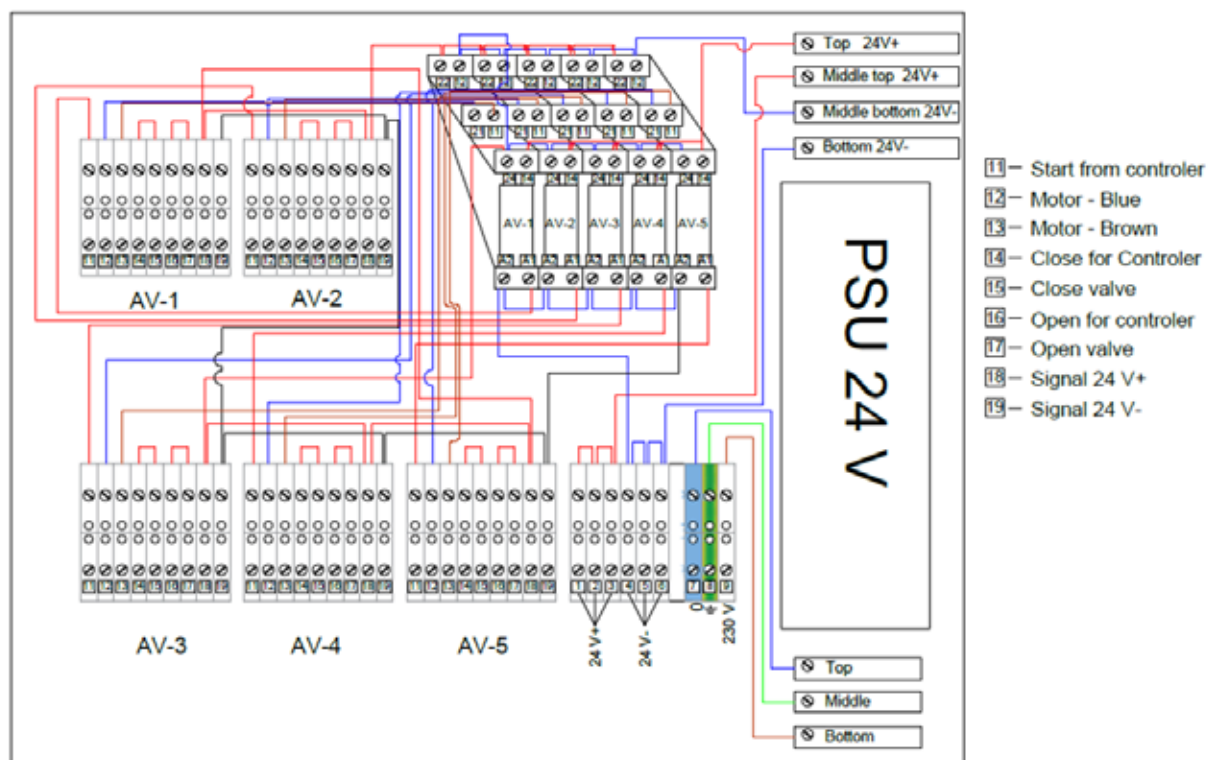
Top 24V+
Middle top 24V+
Middle bottom 24V-
Bottom 24V-

11 – Start from controler
12 – Motor - Blue
13 – Motor - Brown
14 – Close for Controler
15 – Close valve
16 – Open for controler
17 – Open valve
18 – Signal 24 V+
19 – Signal 24 V-

AV-1 AV-2 AV-3 AV-4 AV-5

AV-1
AV-2

PSU 24 V

AV-3
AV-4
AV-5

24 V+
24 V-
0
230 V

Top
Middle
Bottom